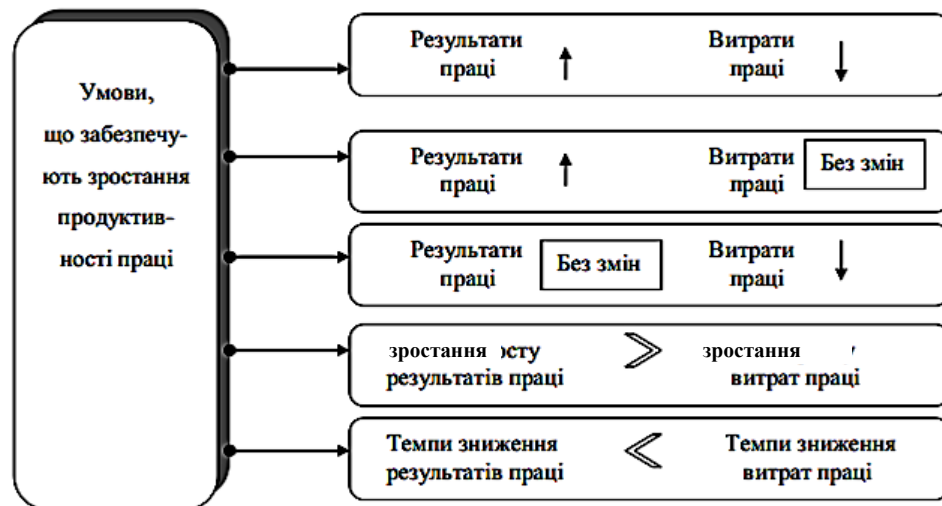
Умови, що забезпечують зростання продуктивності праці

Результати праці ↑ Витрати праці ↓

Результати праці ↑ Витрати праці Без змін

Результати праці Без змін Витрати праці ↓

зростання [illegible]сту результатів праці $\gg$ зростання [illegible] витрат праці

Темпи зниження результатів праці $\ll$ Темпи зниження витрат праці